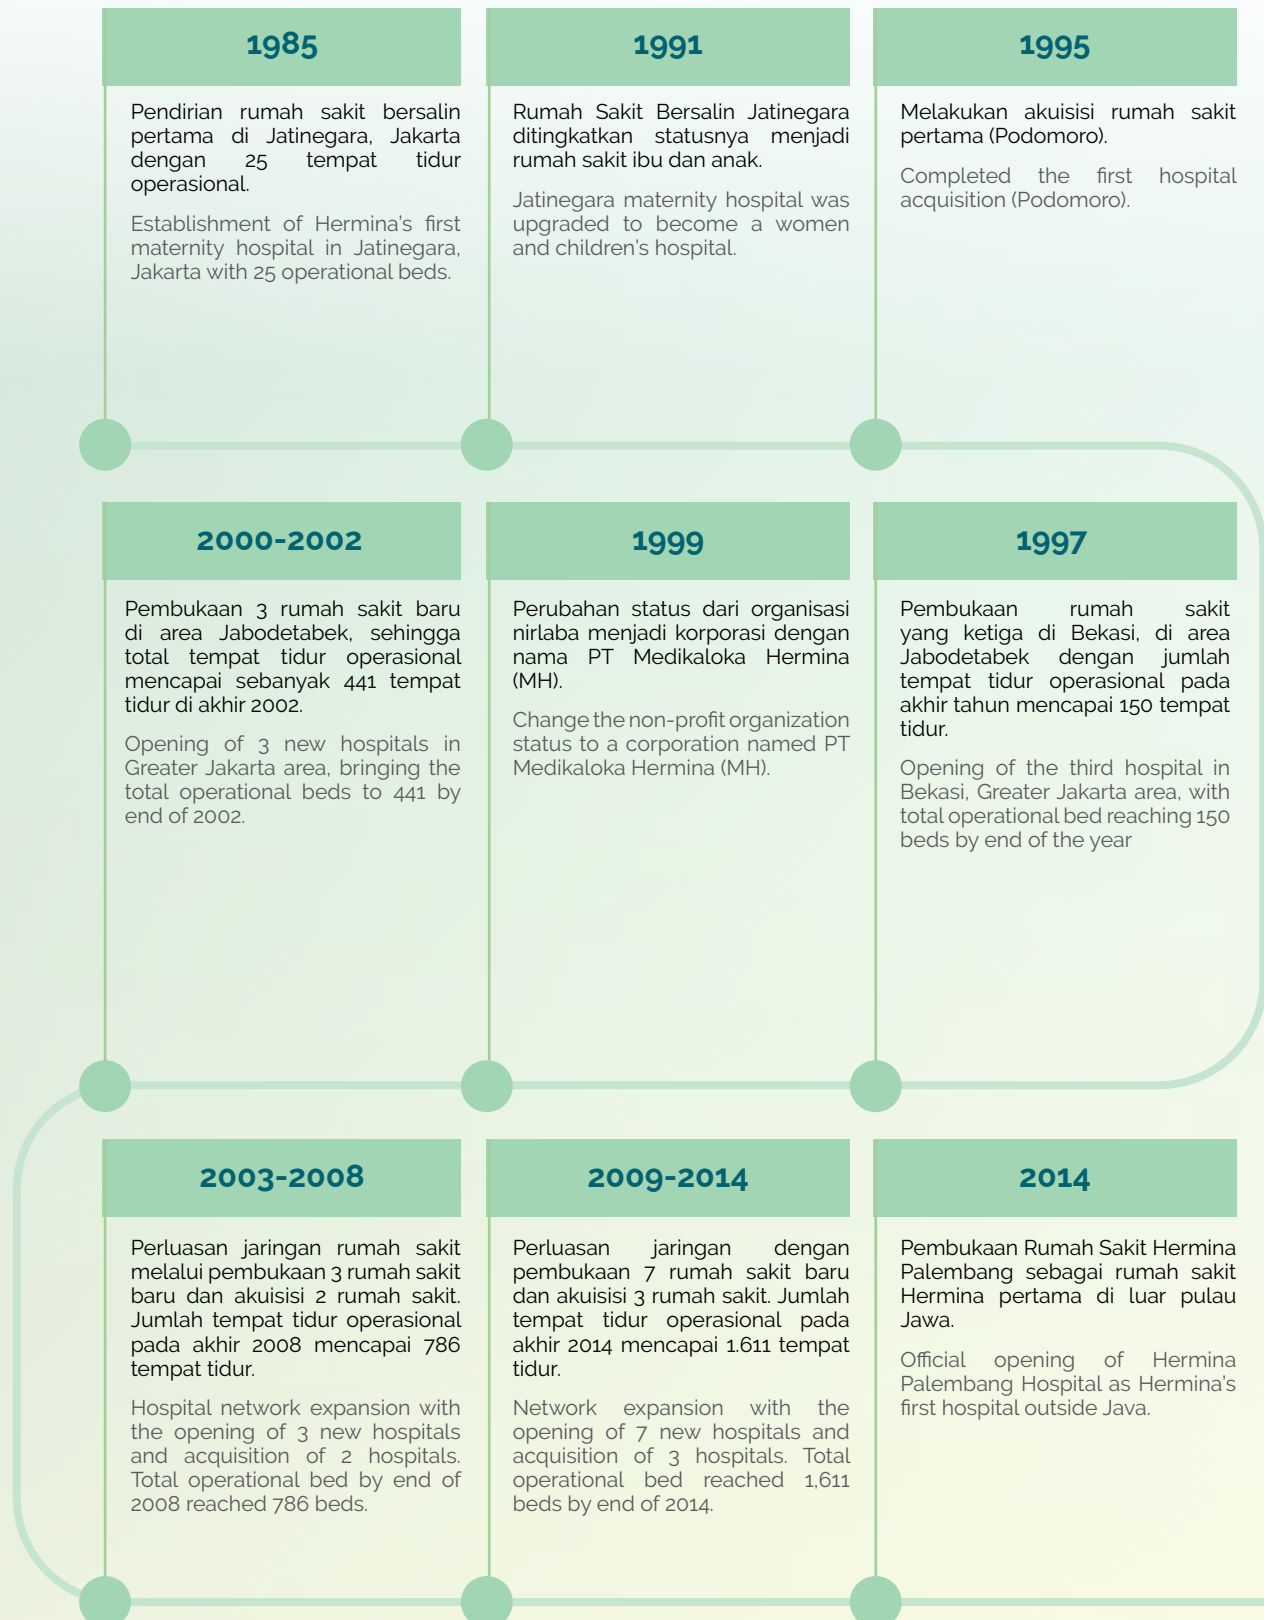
1985

Pendirian rumah sakit bersalin pertama di Jatinegara, Jakarta dengan 25 tempat tidur operasional.

Establishment of Hermina's first maternity hospital in Jatinegara, Jakarta with 25 operational beds.

1991

Rumah Sakit Bersalin Jatinegara ditingkatkan statusnya menjadi rumah sakit ibu dan anak.

Jatinegara maternity hospital was upgraded to become a women and children's hospital.

1995

Melakukan akuisisi rumah sakit pertama (Podomoro).

Completed the first hospital acquisition (Podomoro).

2000-2002

Pembukaan 3 rumah sakit baru di area Jabodetabek, sehingga total tempat tidur operasional mencapai sebanyak 441 tempat tidur di akhir 2002.

Opening of 3 new hospitals in Greater Jakarta area, bringing the total operational beds to 441 by end of 2002.

1999

Perubahan status dari organisasi nirlaba menjadi korporasi dengan nama PT Medikaloka Hermina (MH).

Change the non-profit organization status to a corporation named PT Medikaloka Hermina (MH).

1997

Pembukaan rumah sakit yang ketiga di Bekasi, di area Jabodetabek dengan jumlah tempat tidur operasional pada akhir tahun mencapai 150 tempat tidur.

Opening of the third hospital in Bekasi, Greater Jakarta area, with total operational bed reaching 150 beds by end of the year

2003-2008

Perluasan jaringan rumah sakit melalui pembukaan 3 rumah sakit baru dan akuisisi 2 rumah sakit. Jumlah tempat tidur operasional pada akhir 2008 mencapai 786 tempat tidur.

Hospital network expansion with the opening of 3 new hospitals and acquisition of 2 hospitals. Total operational bed by end of 2008 reached 786 beds.

2009-2014

Perluasan jaringan dengan pembukaan 7 rumah sakit baru dan akuisisi 3 rumah sakit. Jumlah tempat tidur operasional pada akhir 2014 mencapai 1.611 tempat tidur.

Network expansion with the opening of 7 new hospitals and acquisition of 3 hospitals. Total operational bed reached 1,611 beds by end of 2014.

2014

Pembukaan Rumah Sakit Hermina Palembang sebagai rumah sakit Hermina pertama di luar pulau Jawa.

Official opening of Hermina Palembang Hospital as Hermina's first hospital outside Java.